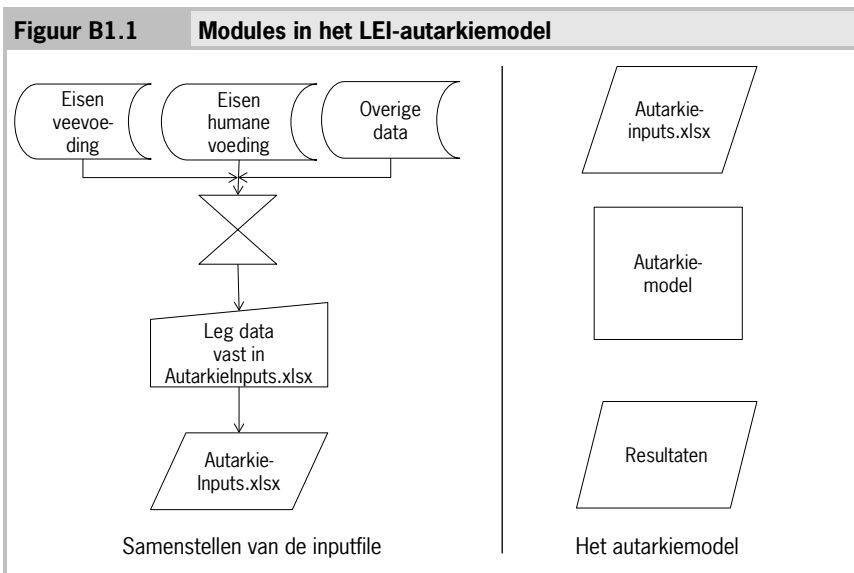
Figuur B1.1 Modules in het LEI-autarkiemodel

Eisen veevoeding

Eisen humane voeding

Overige data

Leg data vast in AutarkieInputs.xlsx

Autarkie-Inputs.xlsx

Samenstellen van de inputfile

Autarkie-inputs.xlsx

Autarkie-model

Resultaten

Het autarkiemodel